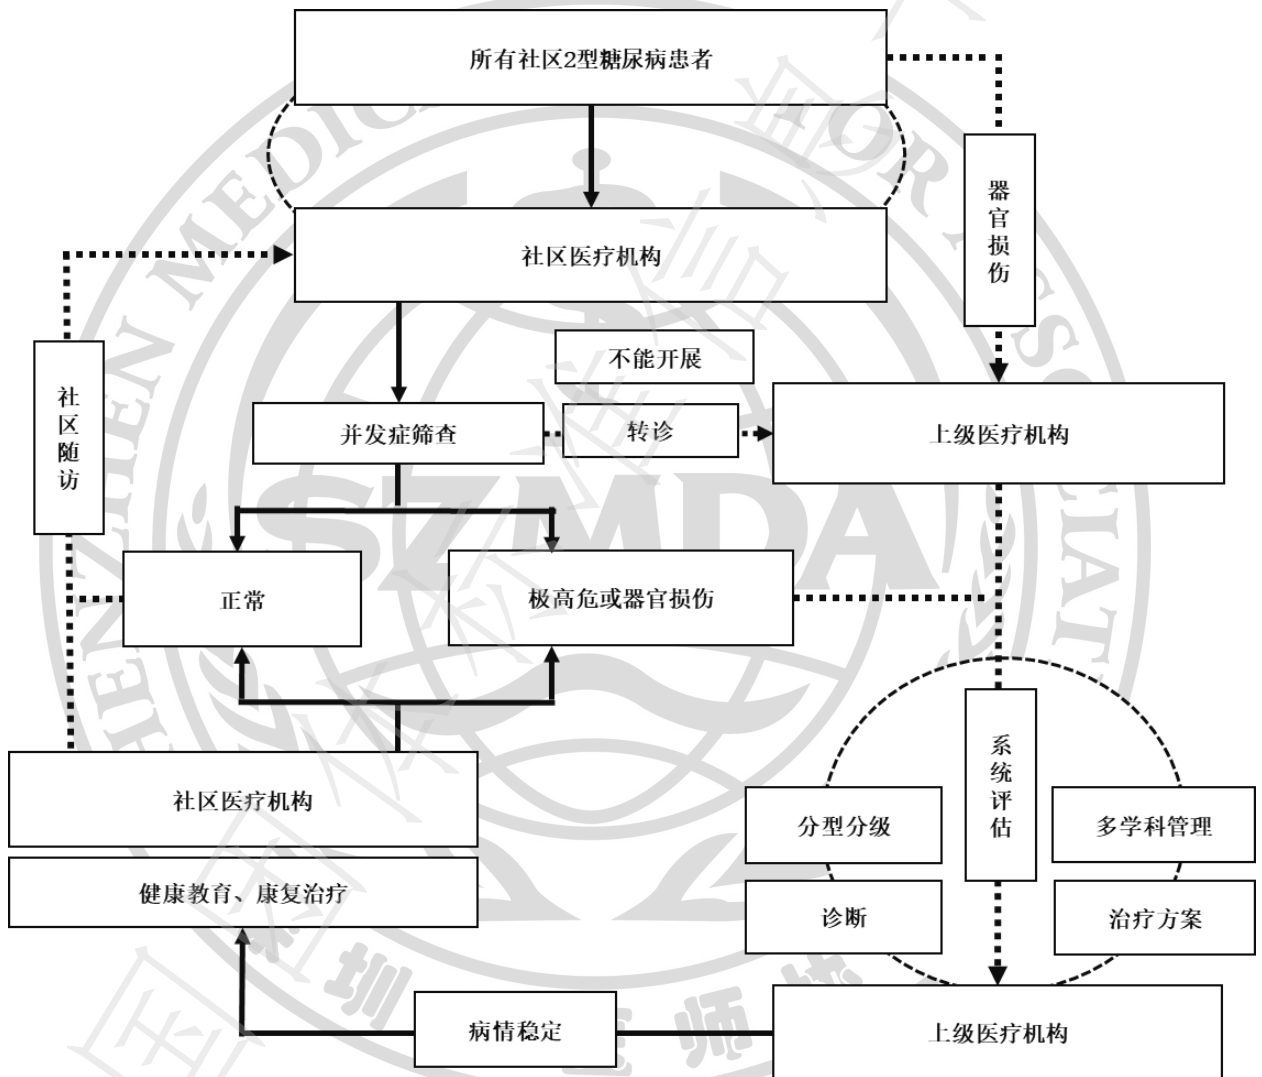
所有社区2型糖尿病患者

器官损伤

社区医疗机构

社区随访

不能开展

并发症筛查

转诊

上级医疗机构

正常

极高危或器官损伤

系统评估

社区医疗机构

分型分级

多学科管理

健康教育、康复治疗

诊断

治疗方案

病情稳定

上级医疗机构